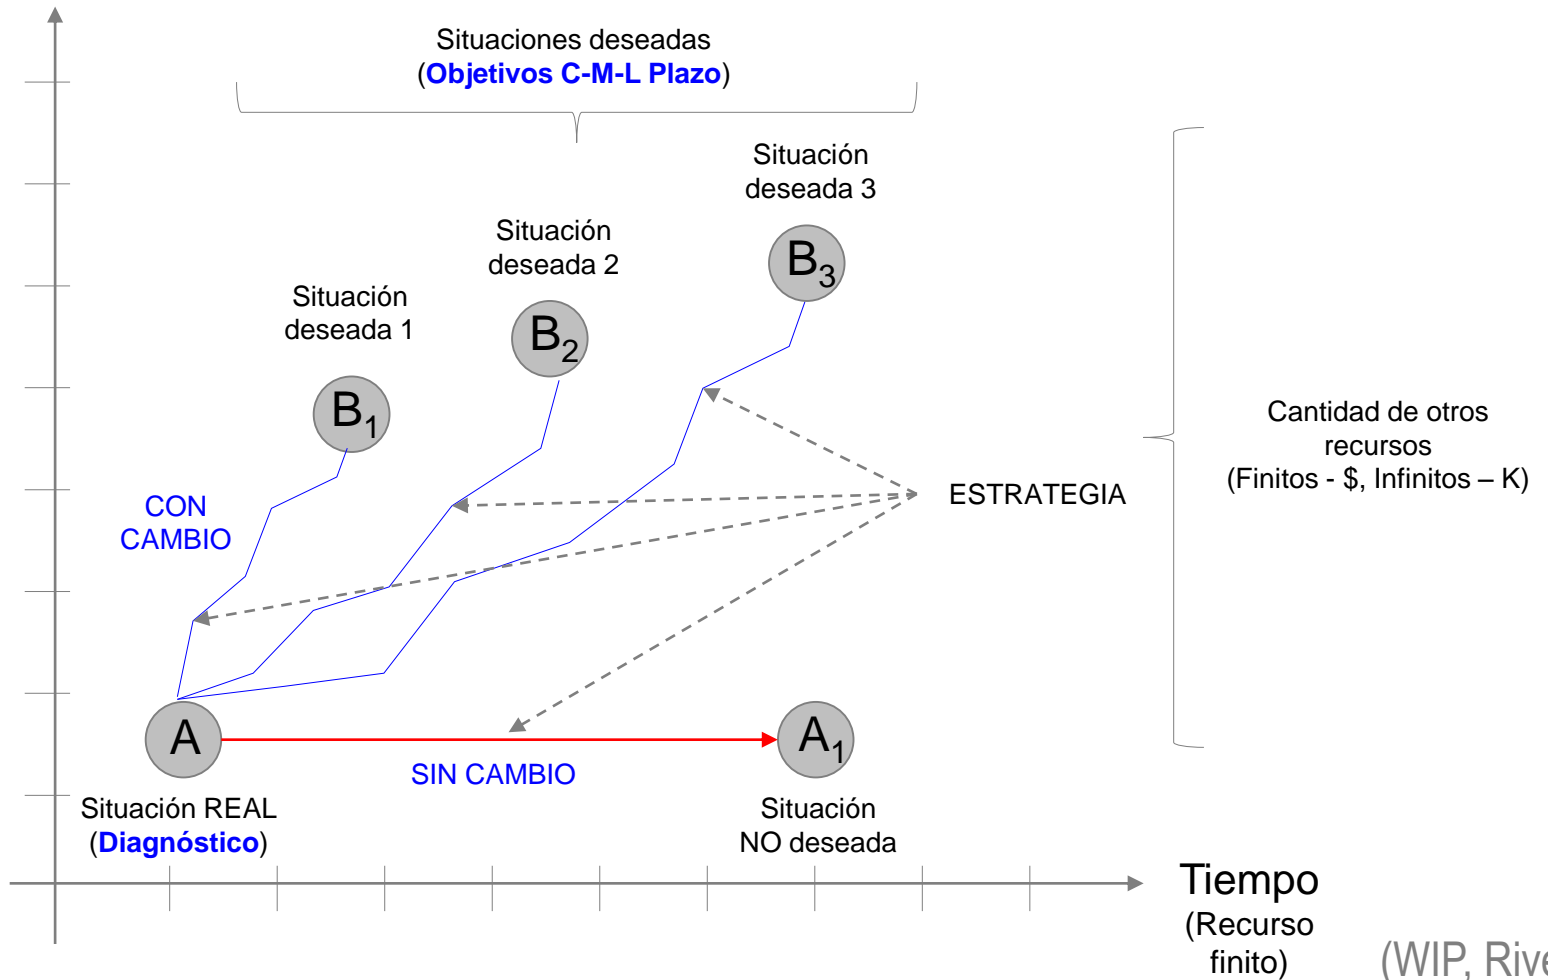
Situaciones deseadas
(**Objetivos C-M-L Plazo**)

Situación deseada 3

Situación deseada 2

Situación deseada 1

$B_3$

$B_2$

$B_1$

Cantidad de otros recursos
(Finitos - $, Infinitos – K)

CON CAMBIO

ESTRATEGIA

A

$A_1$

SIN CAMBIO

Situación REAL
(**Diagnóstico**)

Situación NO deseada

Tiempo
(Recurso finito)

(WIP, Rive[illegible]